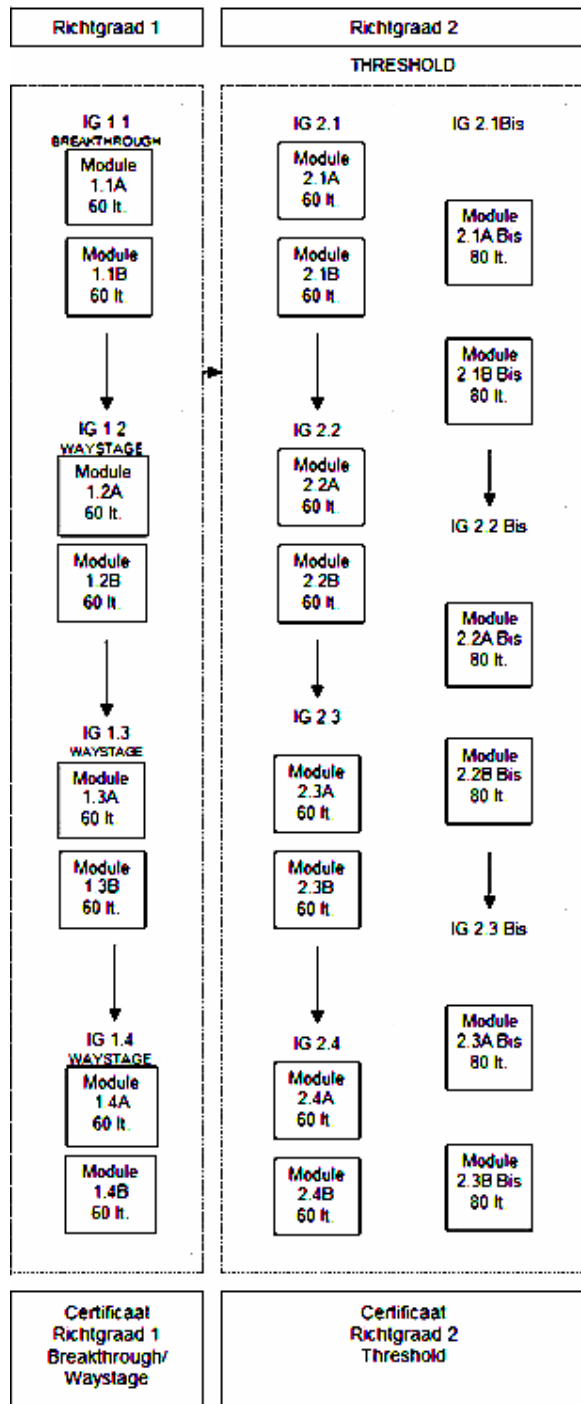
Richtgraad 1

Richtgraad 2

THRESHOLD

IG 1 1
BREAKTHROUGH

Module 1.1A 60 lt.

Module 1.1B 60 lt.

IG 1 2
WAYSTAGE

Module 1.2A 60 lt.

Module 1.2B 60 lt.

IG 1.3
WAYSTAGE

Module 1.3A 60 lt.

Module 1 3B 60 lt.

IG 1.4
WAYSTAGE

Module 1 4A 60 lt.

Module 1.4B 60 lt.

IG 2.1

Module 2.1A 60 lt.

Module 2.1B 60 lt.

IG 2.2

Module 2 2A 60 lt.

Module 2.2B 60 lt.

IG 2 3

Module 2.3A 60 lt.

Module 2.3B 60 lt.

IG 2.4

Module 2.4A 60 lt.

Module 2.4B 60 lt.

IG 2.1Bis

Module 2.1A Bis 80 lt.

Module 2 1B Bis 80 lt.

IG 2.2 Bis

Module 2.2A Bis 80 lt.

Module 2.2B Bis 80 lt.

IG 2.3 Bis

Module 2.3A Bis 80 lt.

Module 2.3B Bis 80 lt.

Certificaat Richtgraad 1 Breakthrough/ Waystage

Certificaat Richtgraad 2 Threshold